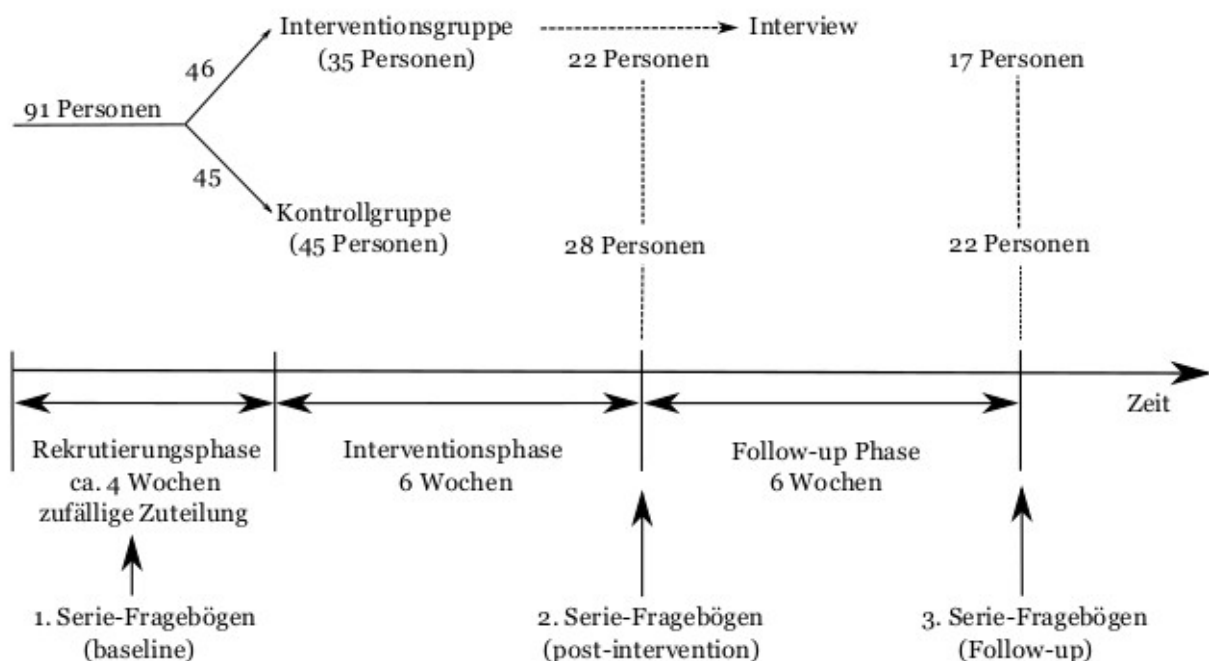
Interventionsgruppe (35 Personen)

Interview

46

91 Personen

45

Kontrollgruppe (45 Personen)

22 Personen

17 Personen

28 Personen

22 Personen

Zeit

Rekrutierungsphase ca. 4 Wochen zufällige Zuteilung

Interventionsphase 6 Wochen

Follow-up Phase 6 Wochen

1. Serie-Fragebögen (baseline)

2. Serie-Fragebögen (post-intervention)

3. Serie-Fragebögen (Follow-up)